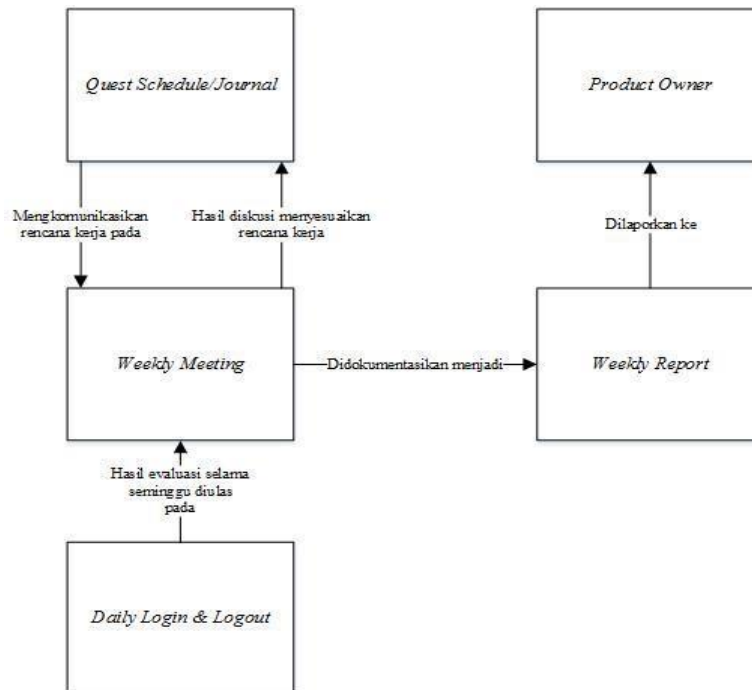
Quest Schedule/Journal

Product Owner

Mengkomunikasikan rencana kerja pada

Hasil diskusi menyesuaikan rencana kerja

Dilaporkan ke

Weekly Meeting

Didokumentasikan menjadi

Weekly Report

Hasil evaluasi selama seminggu diulas pada

Daily Login & Logout